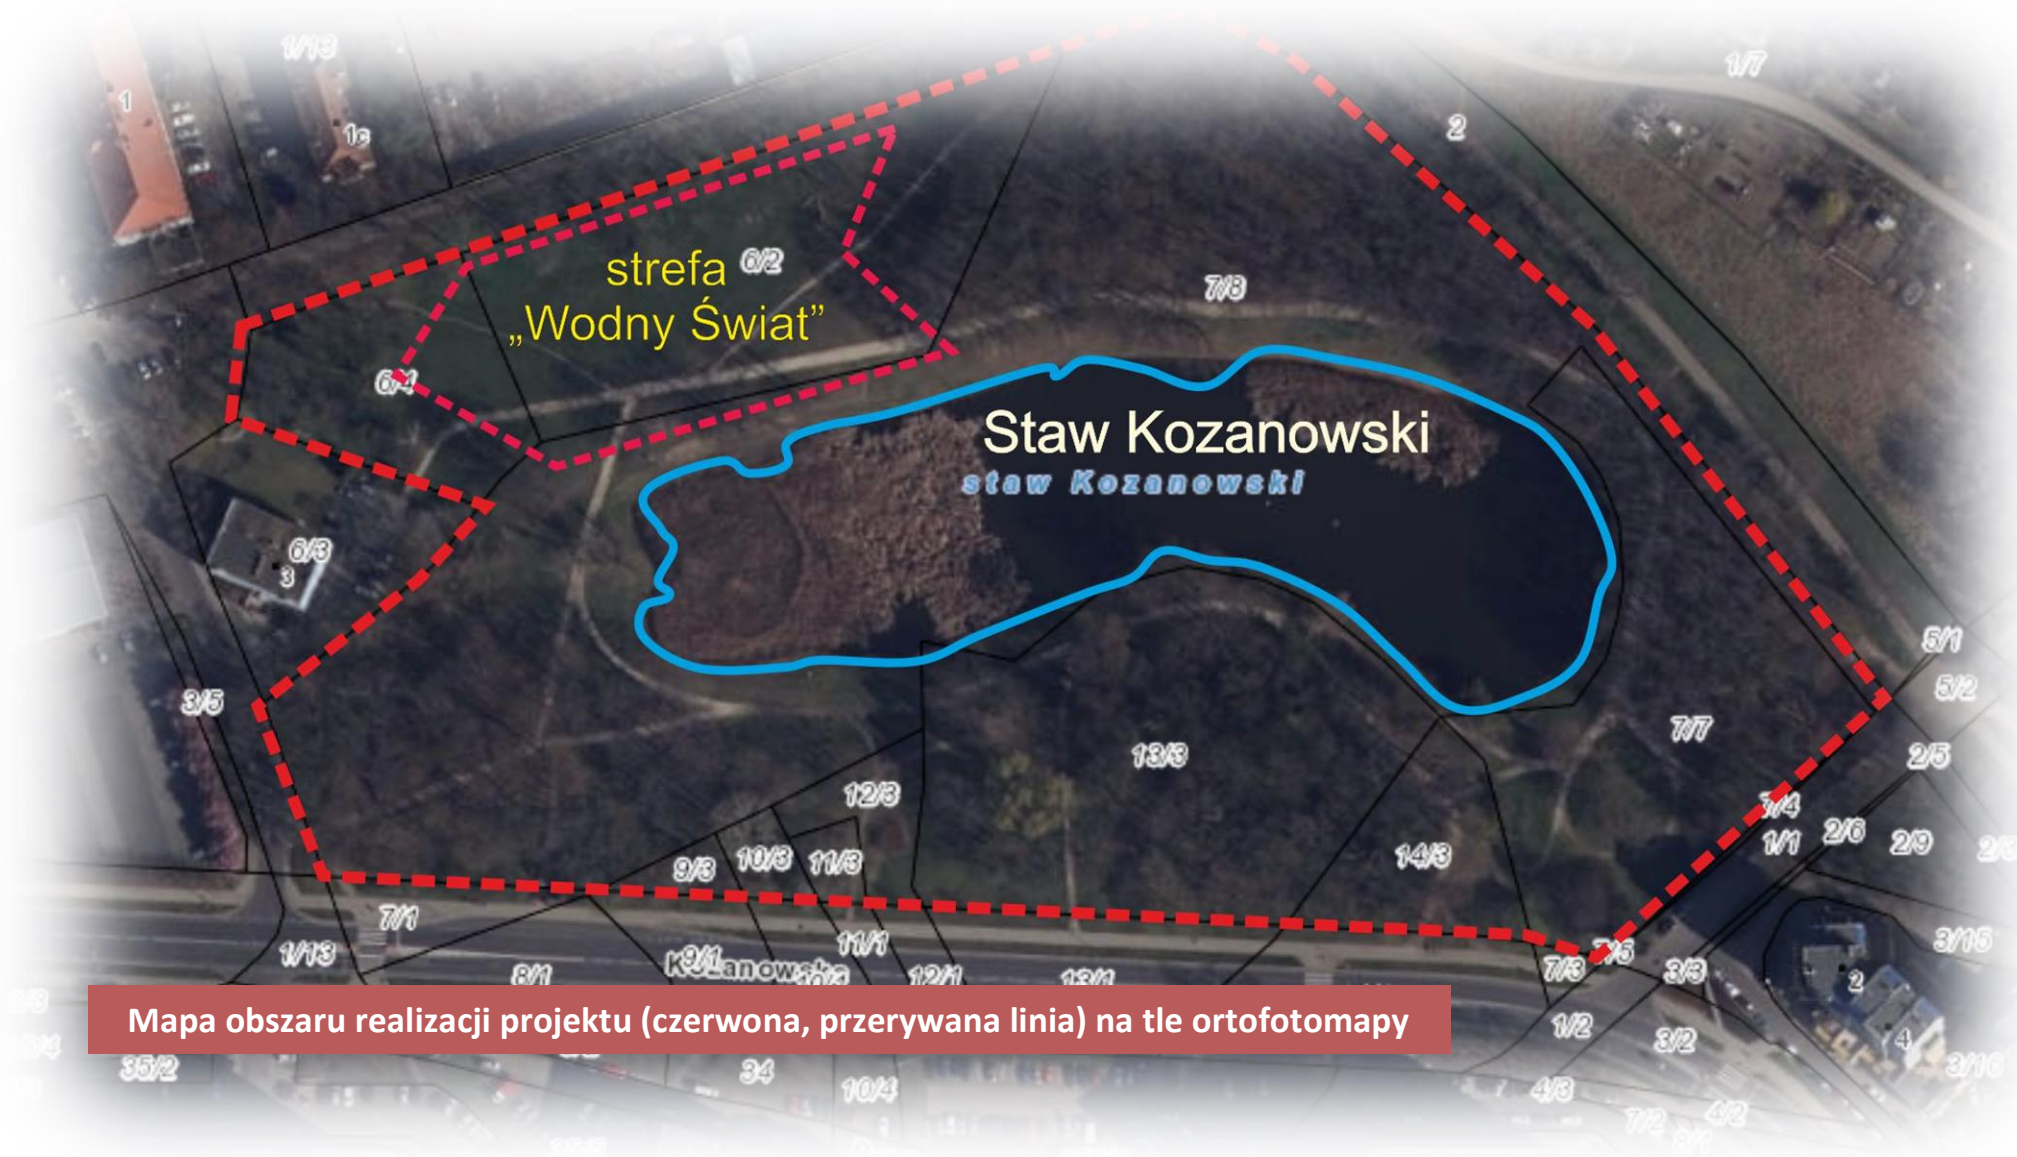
1/13

1

1c

1/7

2

strefa 6/2
„Wodny Świat"

7/8

6/1

Staw Kozanowski
staw Kozanowski

6/3
3

3/5

5/1
5/2

7/7

13/3

12/3

2/5

7/4
1/1
2/6
2/9

14/3

9/3
10/3
11/3

7/1

1/13

11/1

9/1
Kozanowska

8/1

12/1

13/1

7/3

7/5

3/3

3/15

2

Mapa obszaru realizacji projektu (czerwona, przerywana linia) na tle ortofotomapy

1/2

3/2

4

35/2

34

10/4

4/3

7/2

4/2

3/16